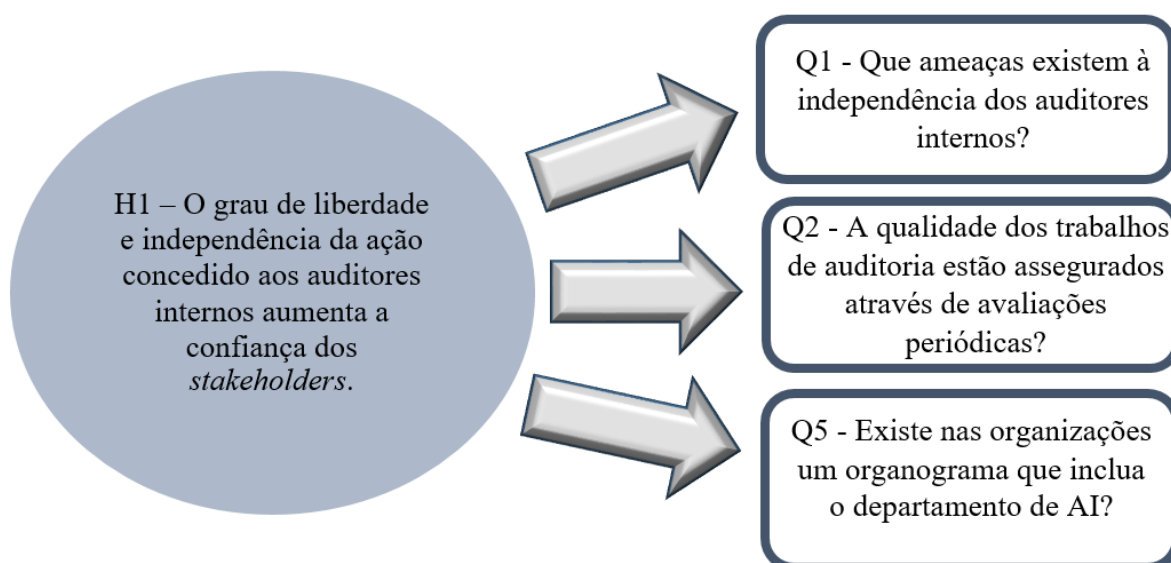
H1 – O grau de liberdade e independência da ação concedido aos auditores internos aumenta a confiança dos *stakeholders*.

Q1 - Que ameaças existem à independência dos auditores internos?

Q2 - A qualidade dos trabalhos de auditoria estão assegurados através de avaliações periódicas?

Q5 - Existe nas organizações um organograma que inclua o departamento de AI?